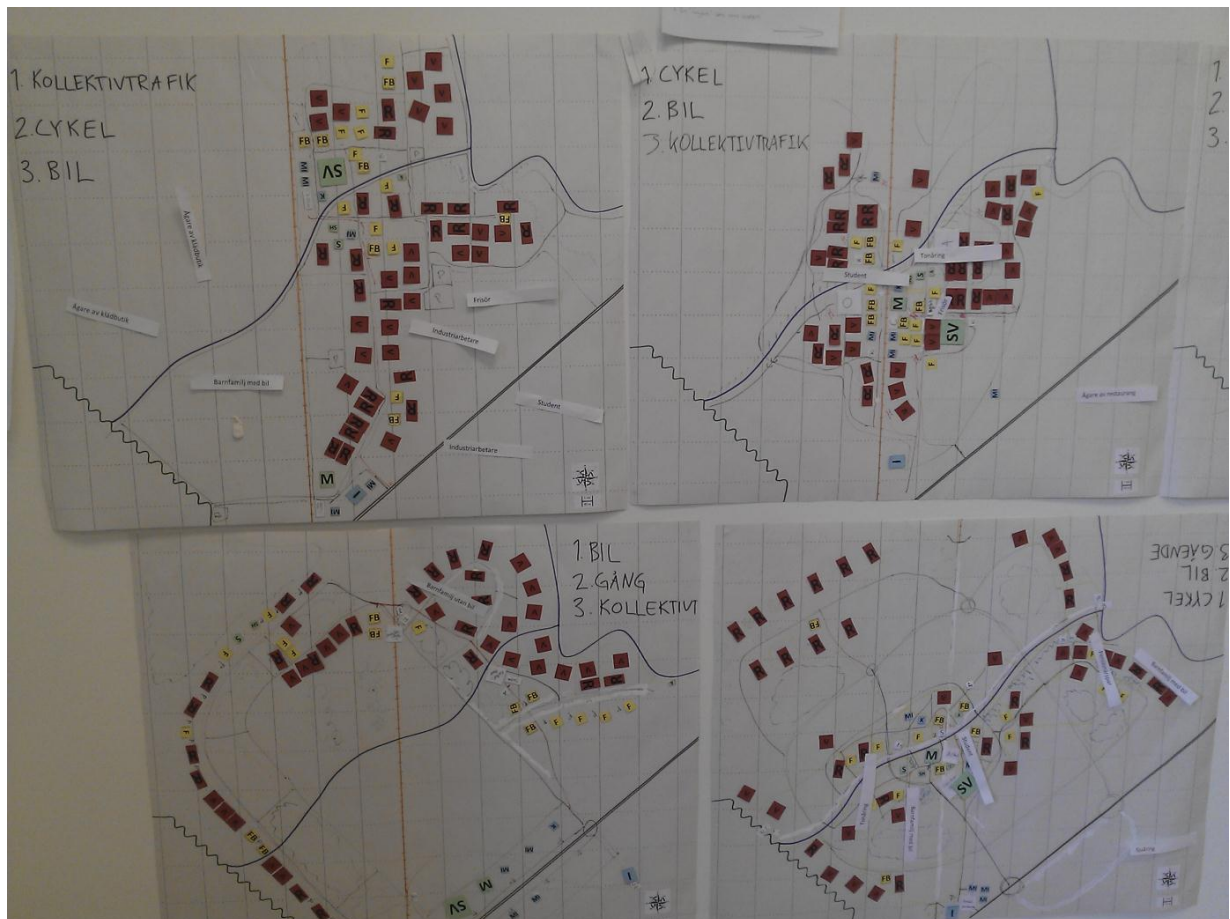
1. KOLLEKTIVTRAFIK
2. CYKEL
3. BIL

Ägare av klädbutik
Ägare av klädbutik
Barnfamilj med bil
Frisör
Industriarbetare
Student
Industriarbetare

1. CYKEL
2. BIL
3. KOLLEKTIVTRAFIK

Student
Tonåring
Ägare av restaurang

1. BIL
2. GÅNG
3. KOLLEKTIVT

Barnfamilj utan bil

1 CYKEL
2 BIL
3 GÅENDE

Barnfamilj med bil
Tonåring